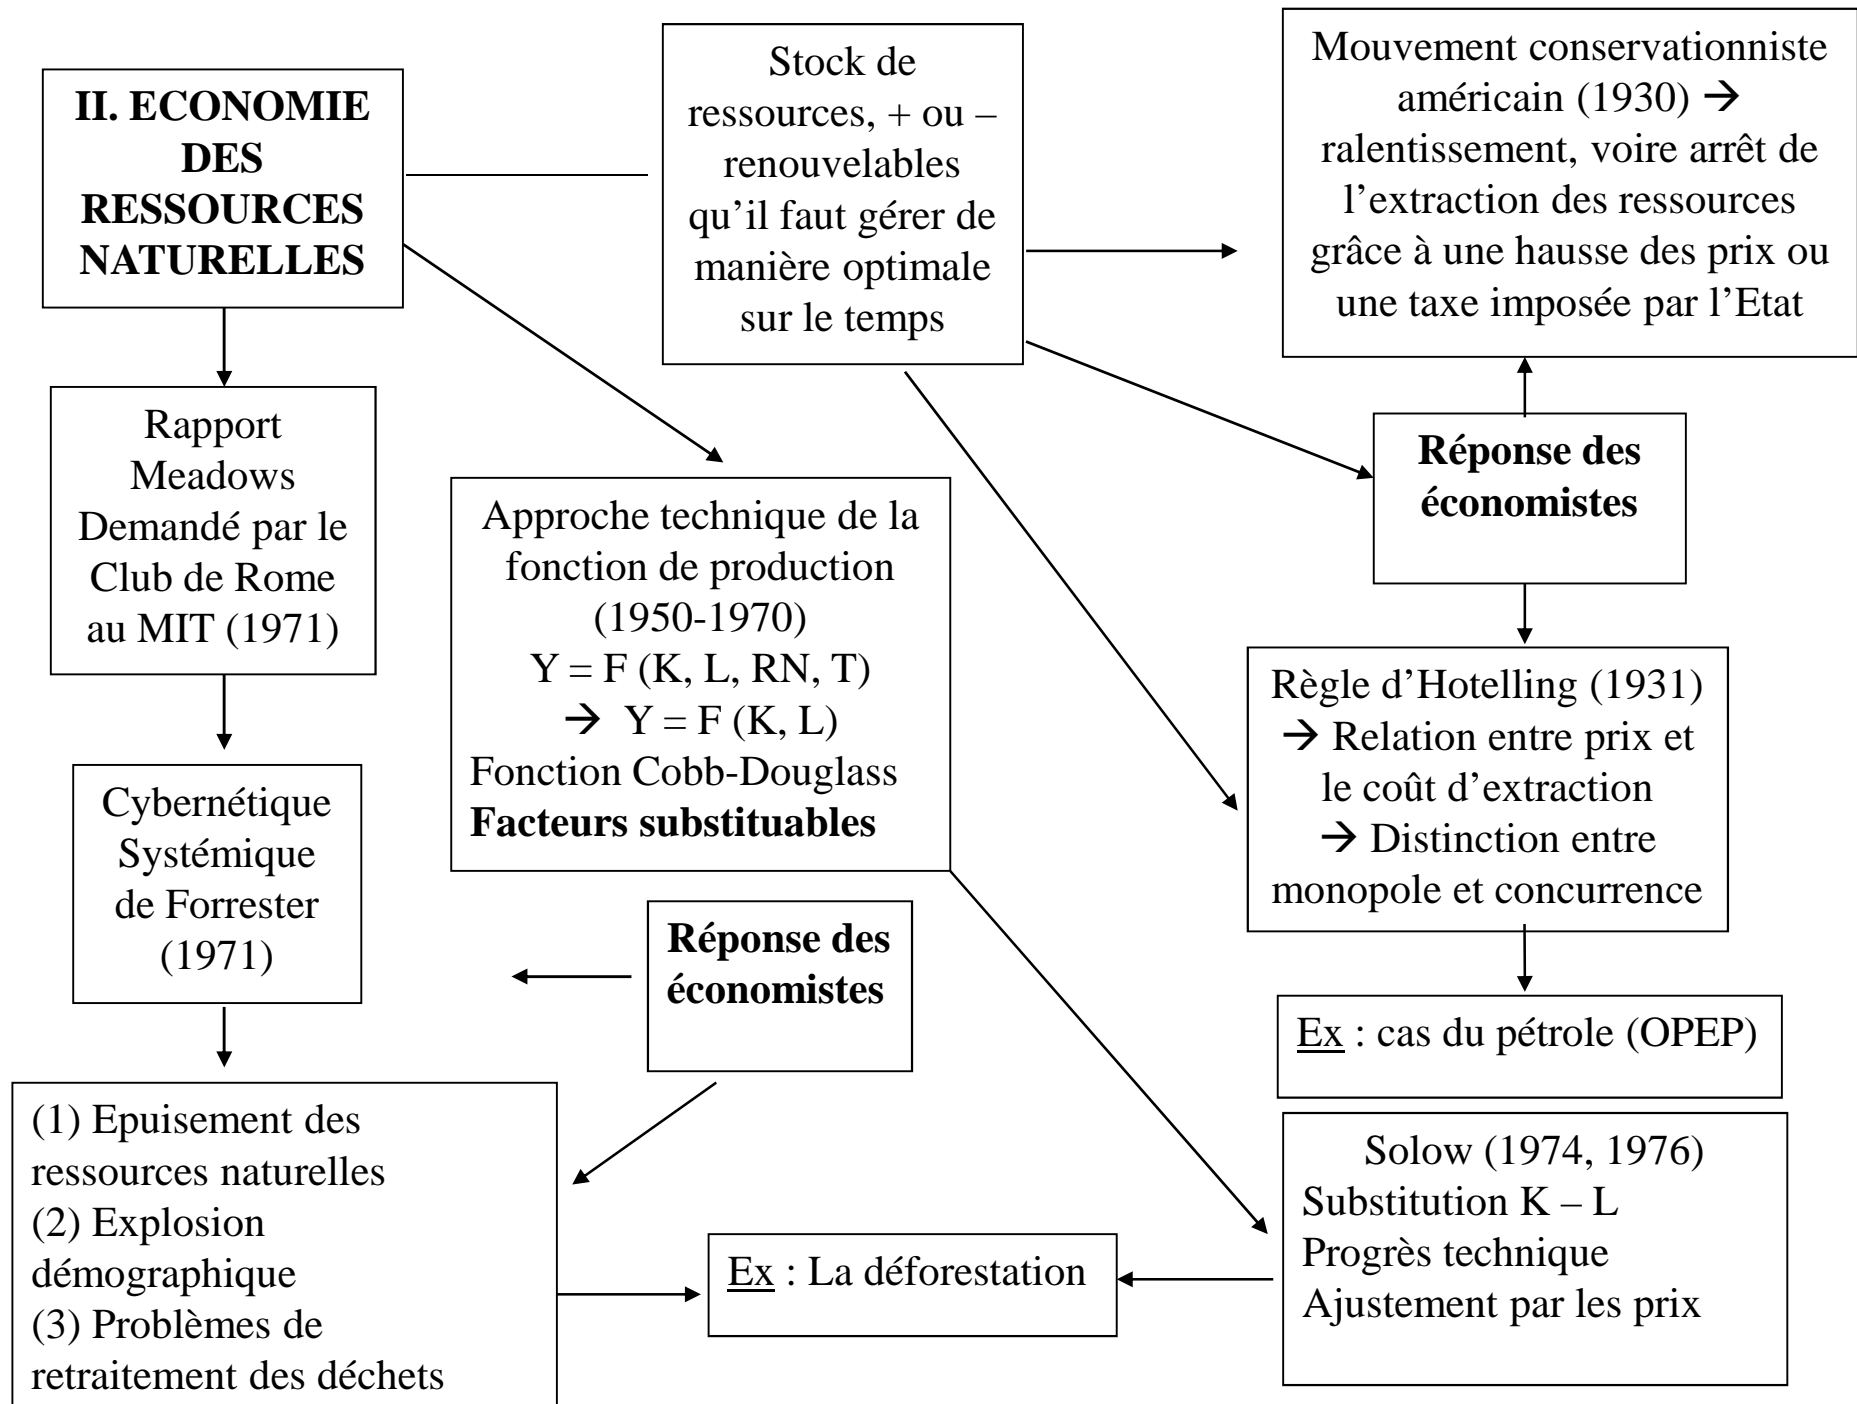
II. ECONOMIE DES RESSOURCES NATURELLES

Stock de ressources, + ou – renouvelables qu'il faut gérer de manière optimale sur le temps

Mouvement conservationniste américain (1930) → ralentissement, voire arrêt de l'extraction des ressources grâce à une hausse des prix ou une taxe imposée par l'Etat

Rapport Meadows Demandé par le Club de Rome au MIT (1971)

Approche technique de la fonction de production (1950-1970)
$Y = F(K, L, RN, T)$
→ $Y = F(K, L)$
Fonction Cobb-Douglass
**Facteurs substituables**

Réponse des économistes

Règle d'Hotelling (1931)
→ Relation entre prix et le coût d'extraction
→ Distinction entre monopole et concurrence

Cybernétique Systémique de Forrester (1971)

Réponse des économistes

Ex : cas du pétrole (OPEP)

(1) Epuisement des ressources naturelles
(2) Explosion démographique
(3) Problèmes de retraitement des déchets

Ex : La déforestation

Solow (1974, 1976)
Substitution K – L
Progrès technique
Ajustement par les prix